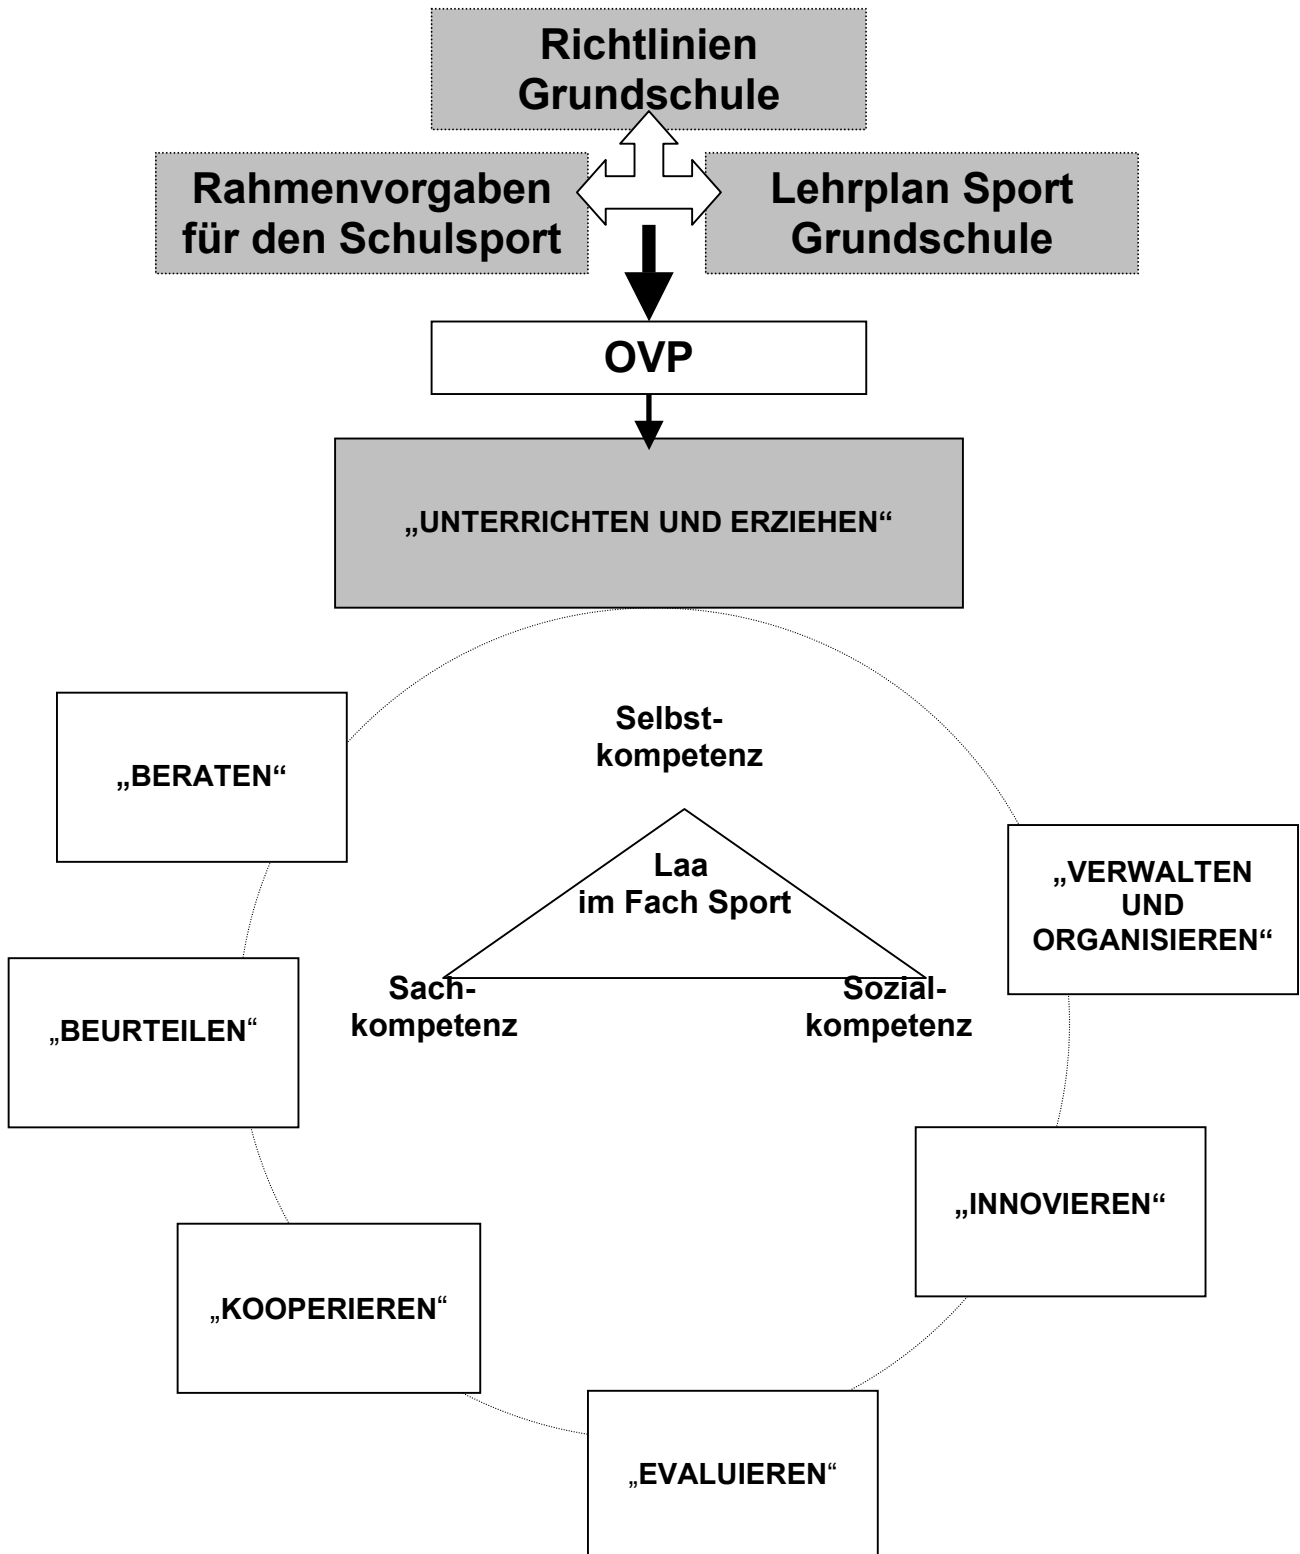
Richtlinien Grundschule

Rahmenvorgaben für den Schulsport

Lehrplan Sport Grundschule

OVP

„UNTERRICHTEN UND ERZIEHEN“

„BERATEN“

Selbstkompetenz

Laa im Fach Sport

Sachkompetenz

Sozialkompetenz

„VERWALTEN UND ORGANISIEREN“

„BEURTEILEN“

„INNOVIEREN“

„KOOPERIEREN“

„EVALUIEREN“